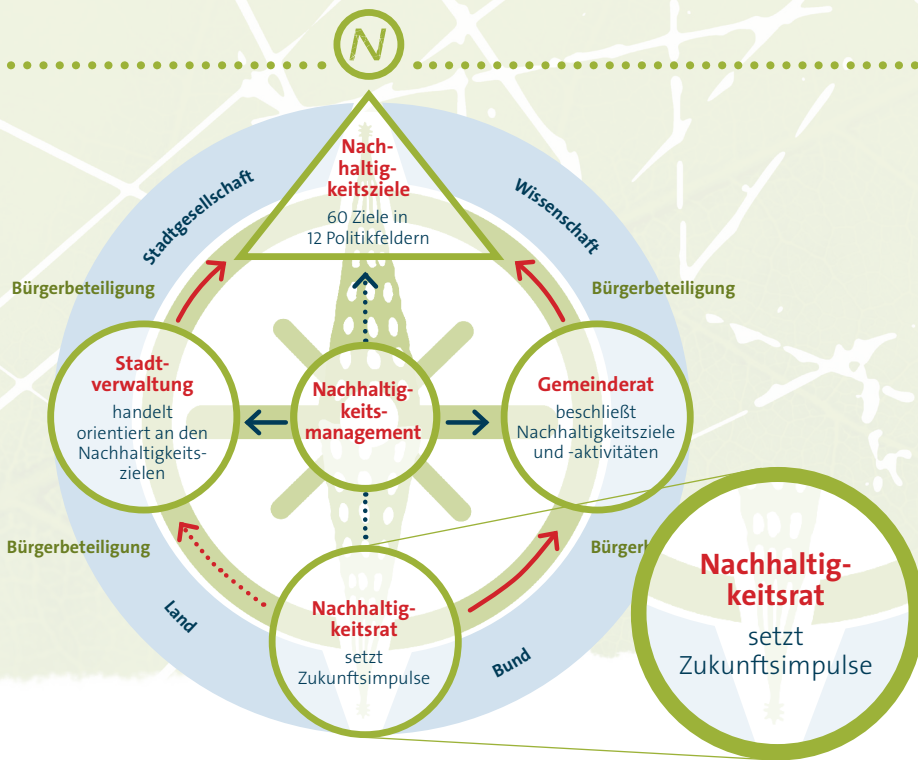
N

Nachhaltigkeitsziele
60 Ziele in 12 Politikfeldern

Stadtgesellschaft

Wissenschaft

Bürgerbeteiligung

Bürgerbeteiligung

Stadtverwaltung
handelt orientiert an den Nachhaltigkeitszielen

Nachhaltigkeitsmanagement

Gemeinderat
beschließt Nachhaltigkeitsziele und -aktivitäten

Bürgerbeteiligung

Bürgerb

Land

Nachhaltigkeitsrat
setzt Zukunftsimpulse

Bund

Nachhaltigkeitsrat
setzt Zukunftsimpulse